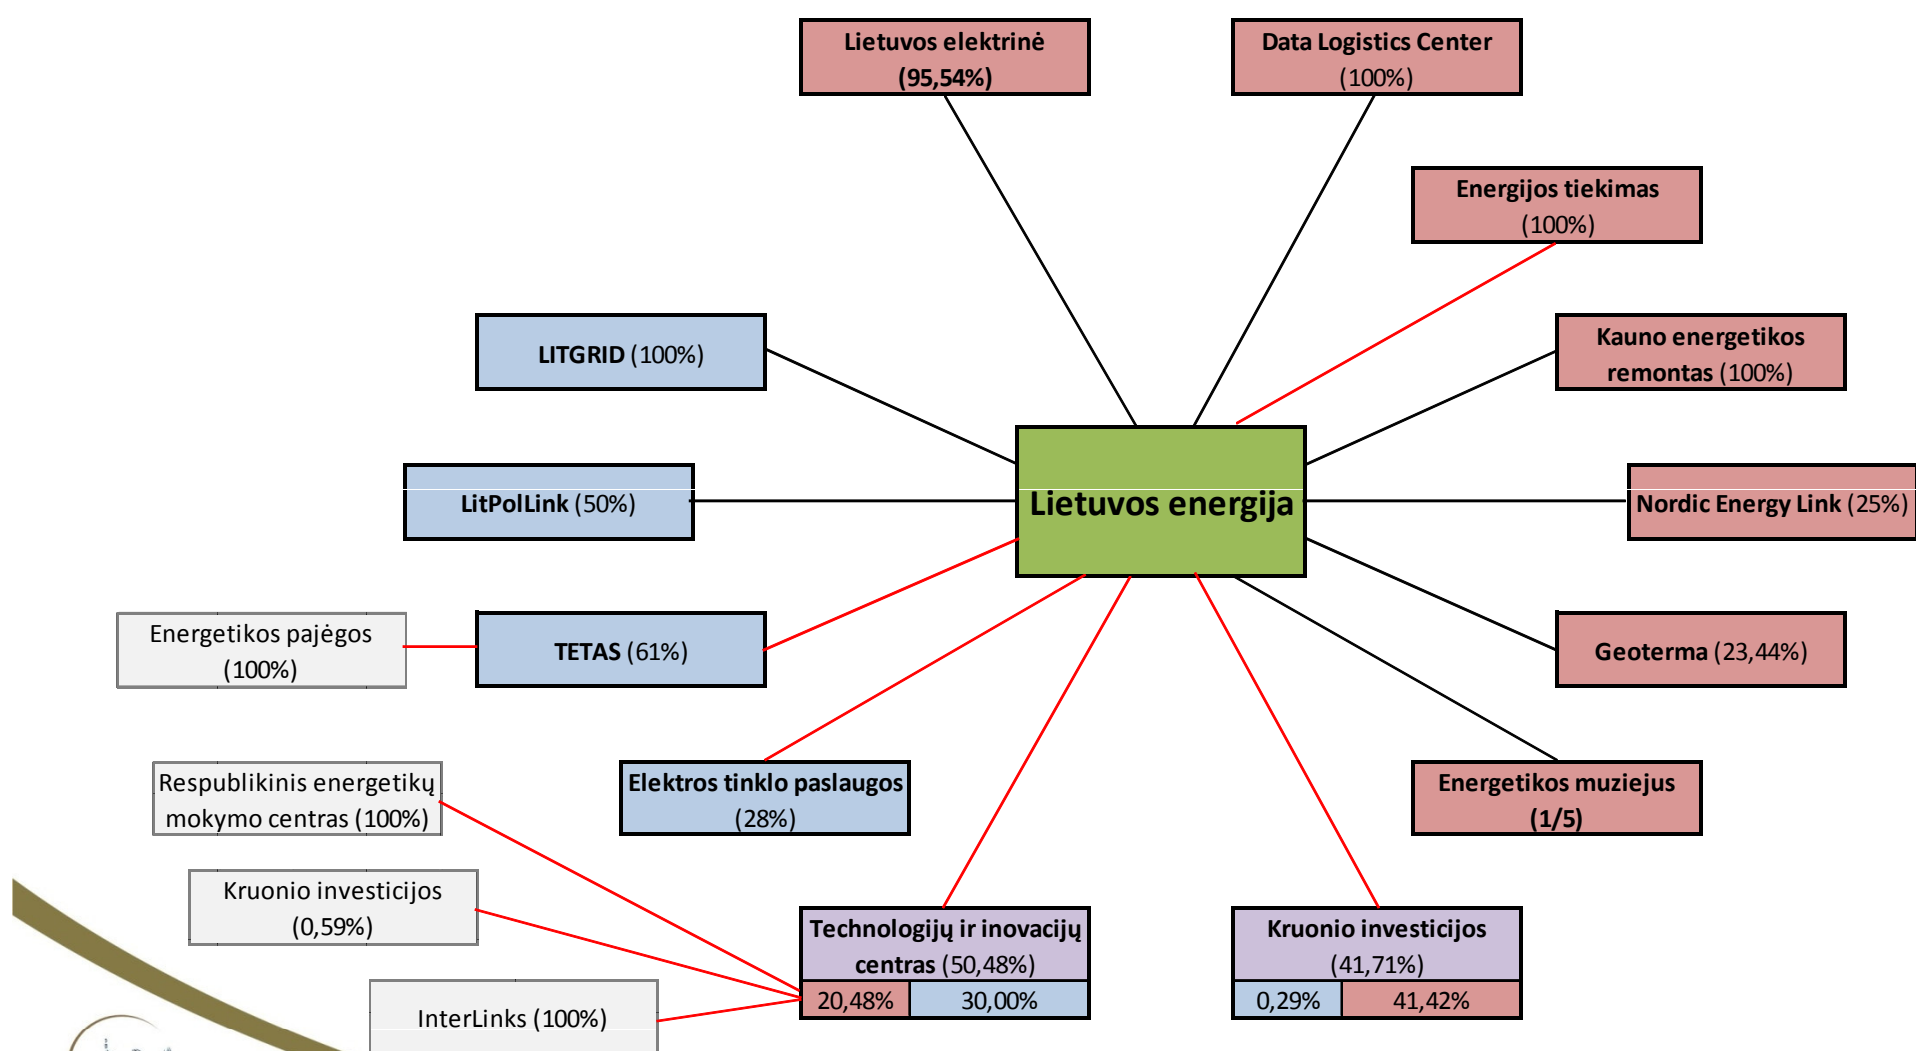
Lietuvos elektrinė (95,54%)

Data Logistics Center (100%)

Energijos tiekimas (100%)

LITGRID (100%)

Kauno energetikos remontas (100%)

LitPolLink (50%)

Lietuvos energija

Nordic Energy Link (25%)

Energetikos pajėgos (100%)

TETAS (61%)

Geoterma (23,44%)

Respublikinis energetikų mokymo centras (100%)

Elektros tinklo paslaugos (28%)

Energetikos muziejus (1/5)

Kruonio investicijos (0,59%)

Technologijų ir inovacijų centras (50,48%)

| 20,48% | 30,00% |
|---|---|

Kruonio investicijos (41,71%)

| 0,29% | 41,42% |
|---|---|

InterLinks (100%)